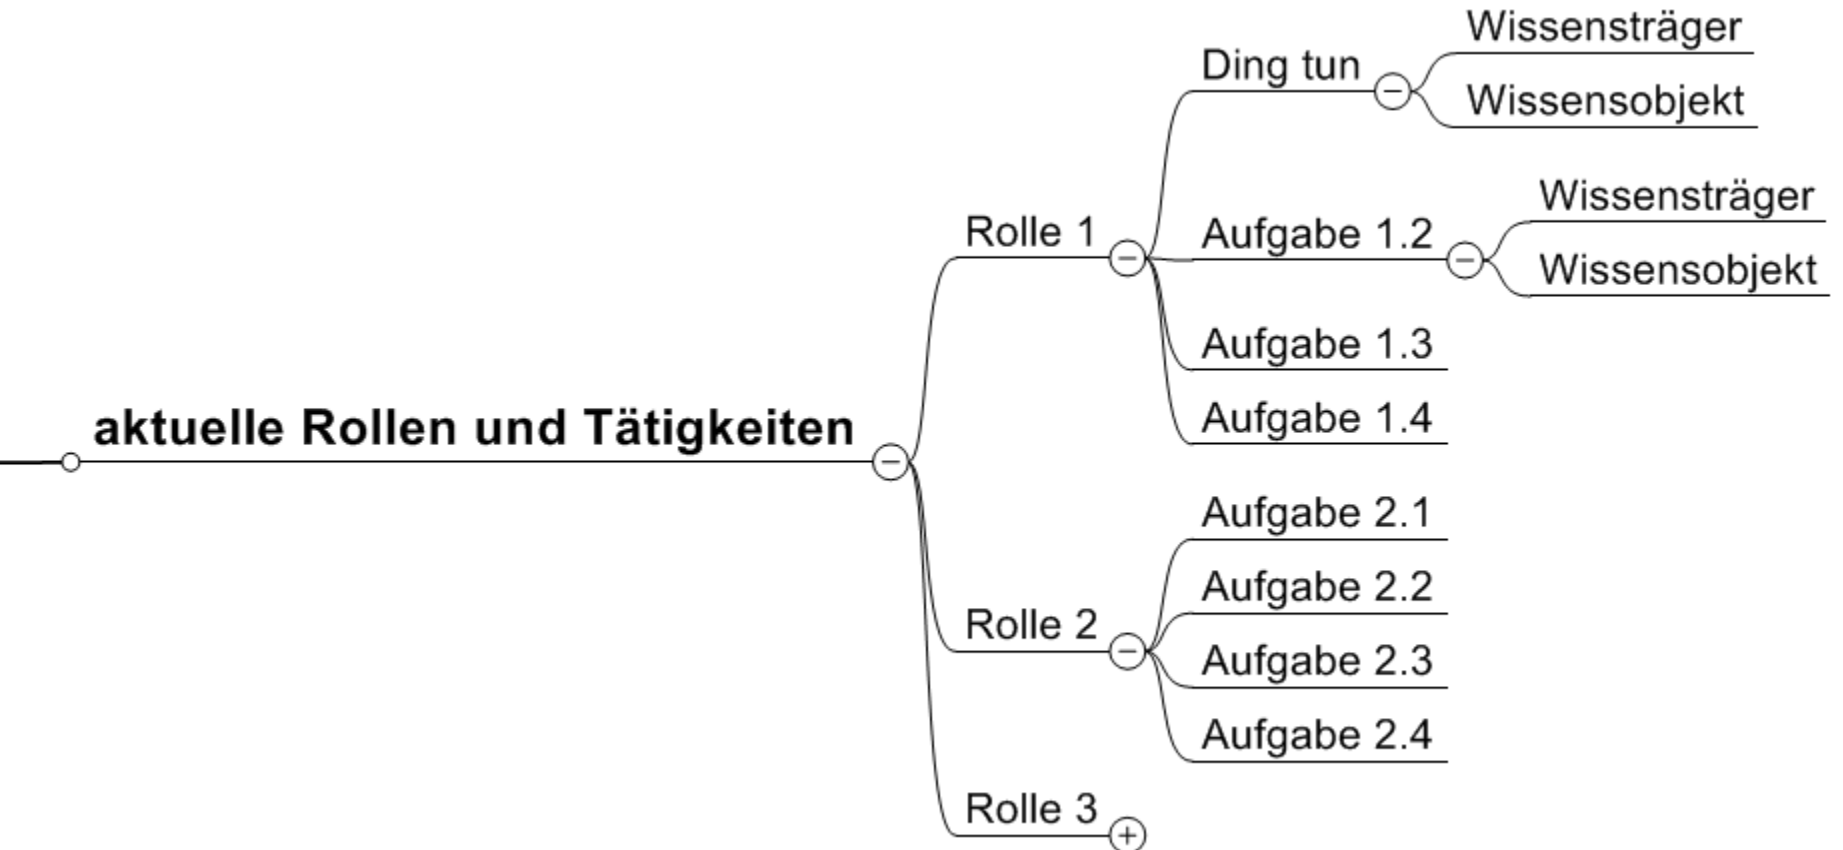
aktuelle Rollen und Tätigkeiten

Rolle 1

Ding tun

Wissensträger

Wissensobjekt

Aufgabe 1.2

Wissensträger

Wissensobjekt

Aufgabe 1.3

Aufgabe 1.4

Rolle 2

Aufgabe 2.1

Aufgabe 2.2

Aufgabe 2.3

Aufgabe 2.4

Rolle 3